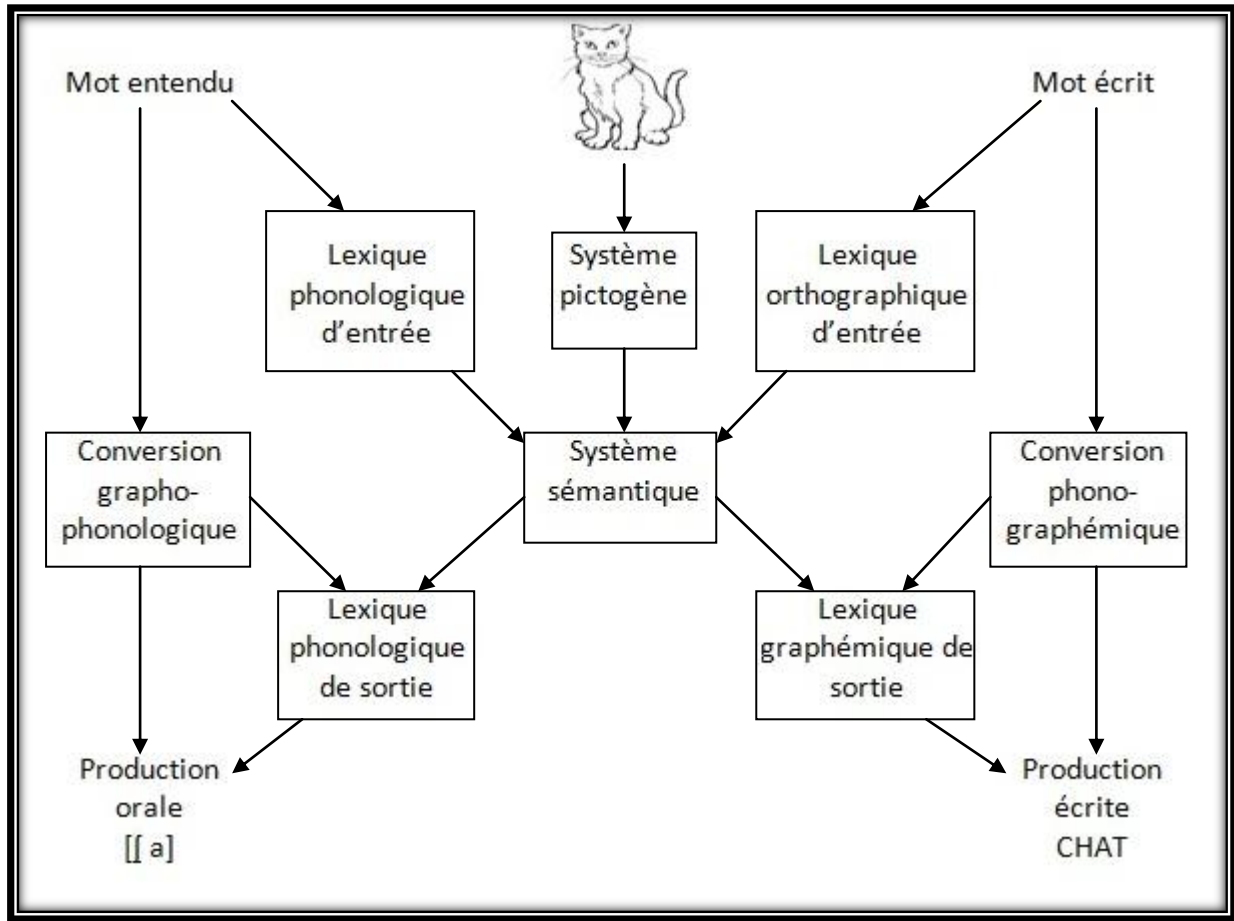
Mot entendu

Mot écrit

Lexique phonologique d'entrée

Système pictogène

Lexique orthographique d'entrée

Conversion grapho-phonologique

Système sémantique

Conversion phono-graphémique

Lexique phonologique de sortie

Lexique graphémique de sortie

Production orale [[ a]

Production écrite CHAT